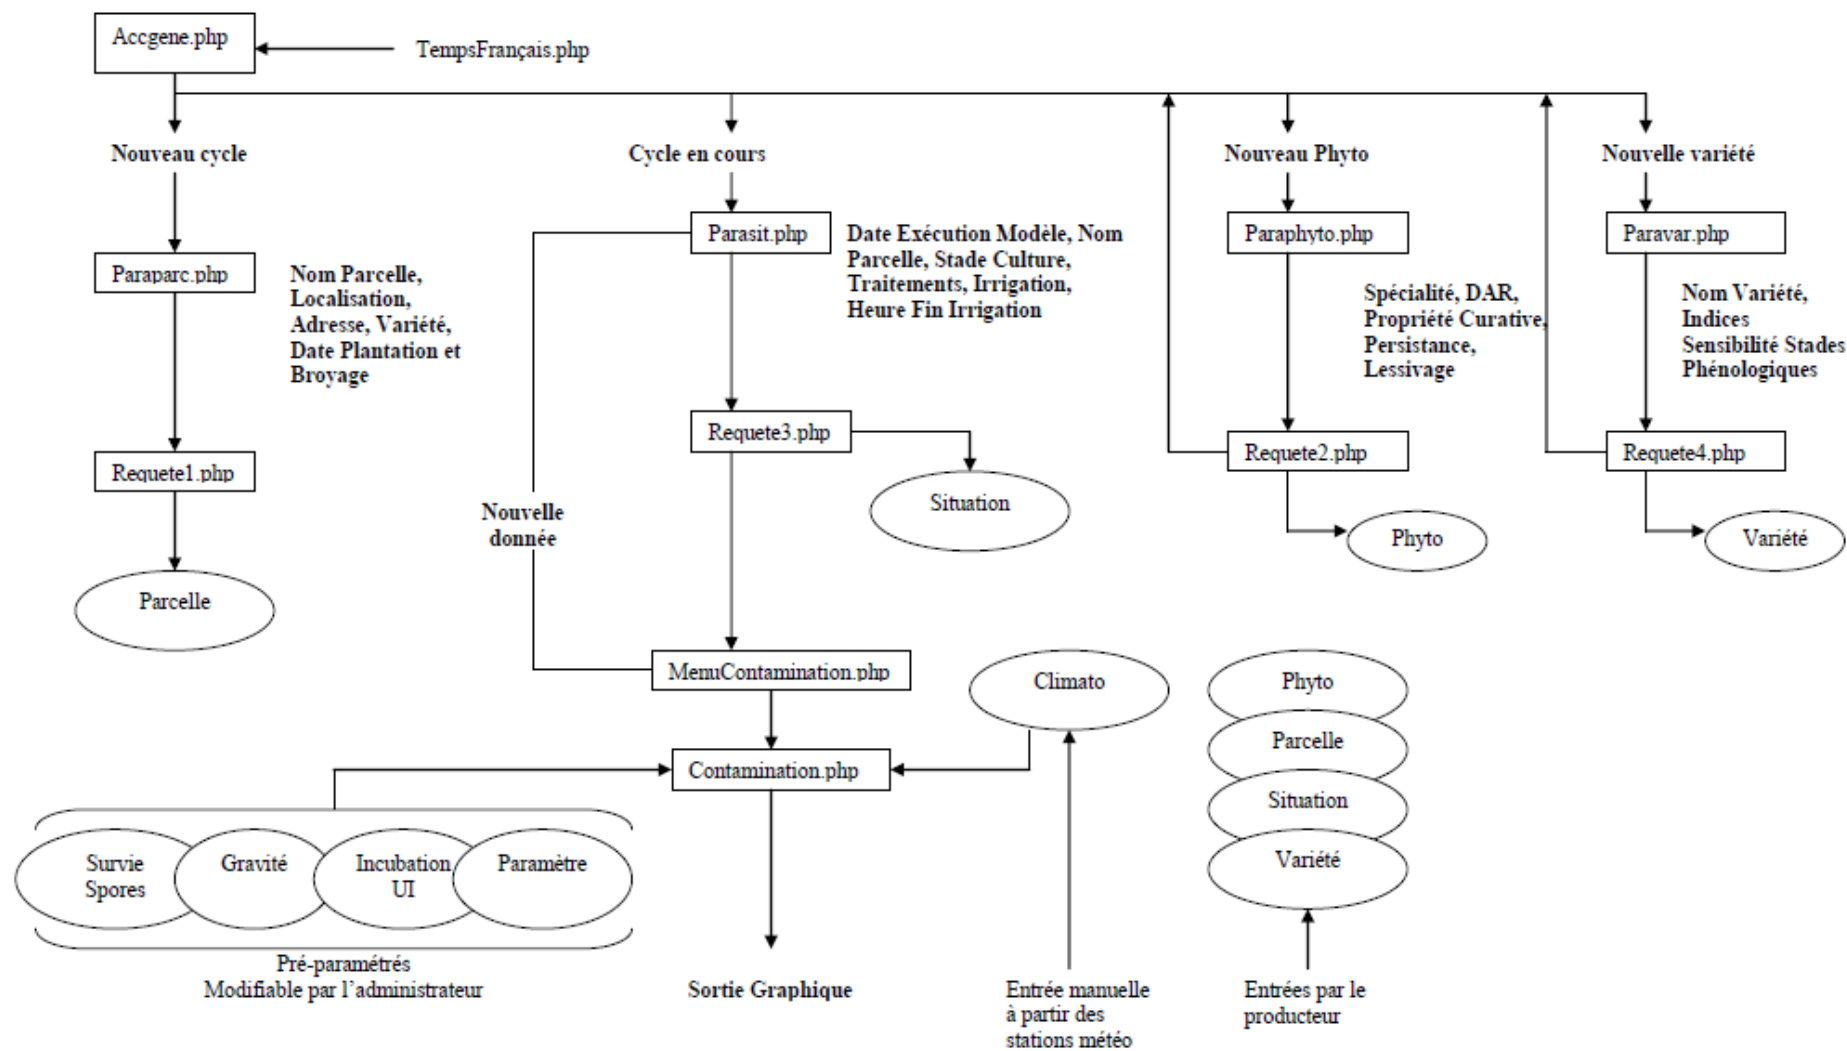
Accgene.php

TempsFrançais.php

Nouveau cycle

Cycle en cours

Nouveau Phyto

Nouvelle variété

Paraparc.php

Nom Parcelle, Localisation, Adresse, Variété, Date Plantation et Broyage

Requete1.php

Parcelle

Parasit.php

Date Exécution Modèle, Nom Parcelle, Stade Culture, Traitements, Irrigation, Heure Fin Irrigation

Requete3.php

Situation

Nouvelle donnée

MenuContamination.php

Contamination.php

Climato

Paraphyto.php

Spécialité, DAR, Propriété Curative, Persistance, Lessivage

Requete2.php

Phyto

Paravar.php

Nom Variété, Indices Sensibilité Stades Phénologiques

Requete4.php

Variété

Phyto

Parcelle

Situation

Variété

Survie Spores

Gravité

Incubation UI

Paramètre

Pré-paramétrés
Modifiable par l'administrateur

Sortie Graphique

Entrée manuelle à partir des stations météo

Entrées par le producteur